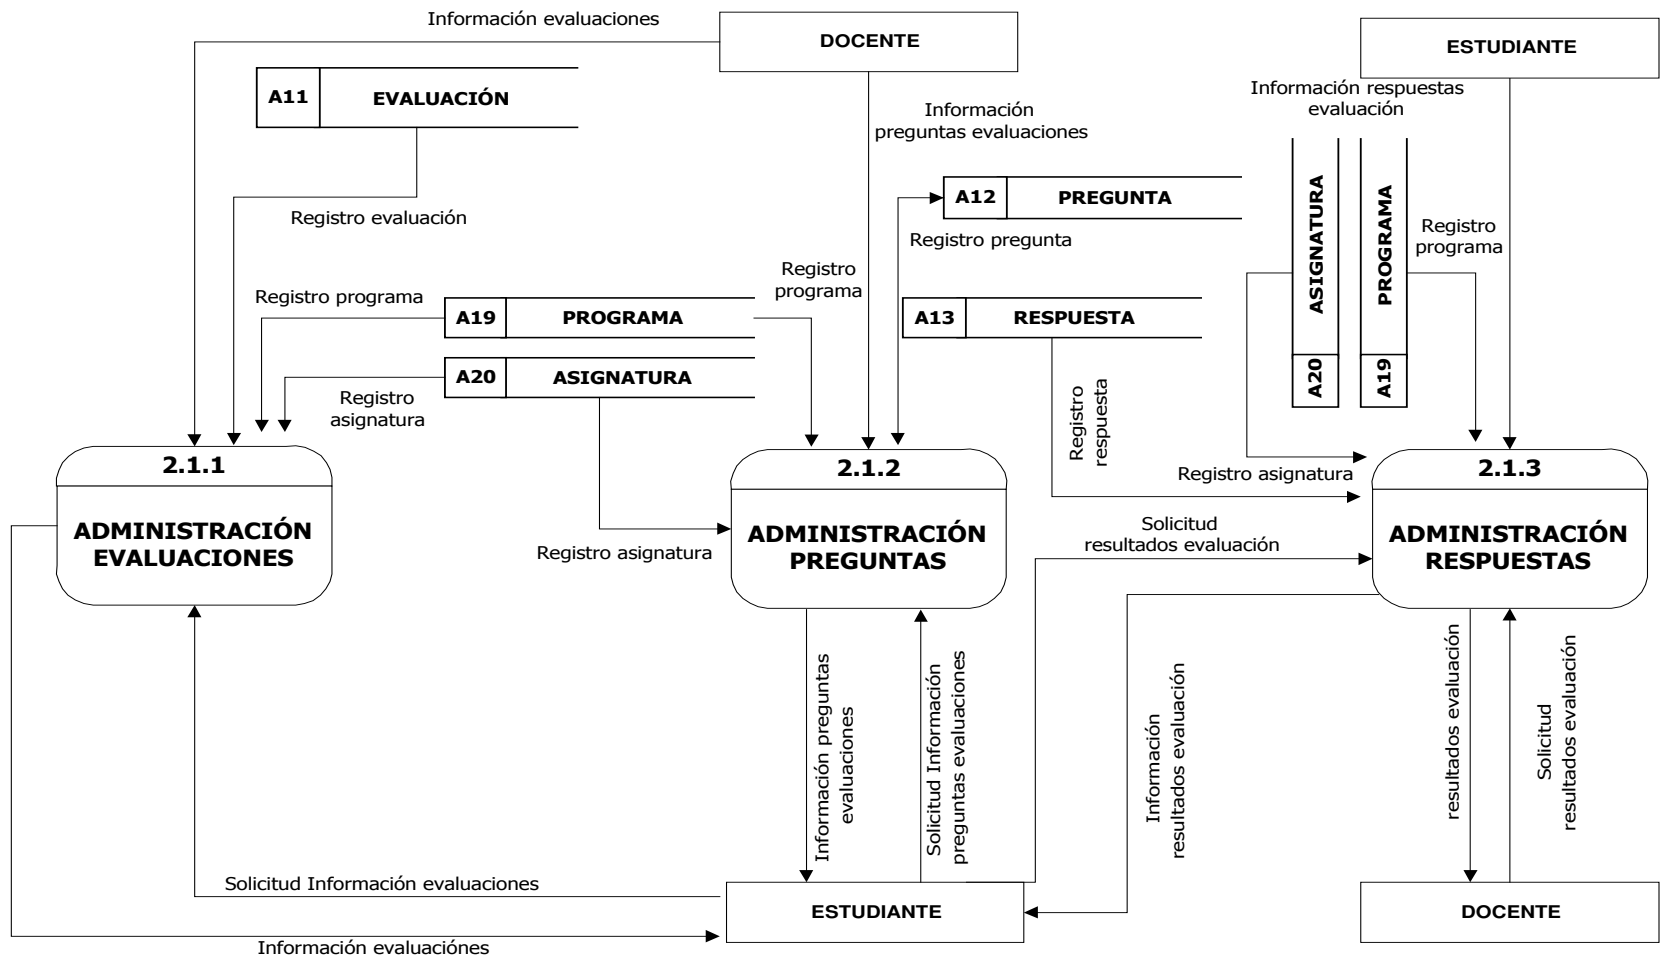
Información evaluaciones

DOCENTE

ESTUDIANTE

A11 EVALUACIÓN

Información preguntas evaluaciones

Información respuestas evaluación

Registro evaluación

A12 PREGUNTA

Registro pregunta

ASIGNATURA A20

PROGRAMA A19

Registro programa

Registro programa

Registro programa

A19 PROGRAMA

A13 RESPUESTA

A20 ASIGNATURA

Registro asignatura

Registro respuesta

Registro asignatura

2.1.1

ADMINISTRACIÓN EVALUACIONES

2.1.2

ADMINISTRACIÓN PREGUNTAS

2.1.3

ADMINISTRACIÓN RESPUESTAS

Registro asignatura

Solicitud resultados evaluación

Información preguntas evaluaciones

Solicitud Información preguntas evaluaciones

Información resultados evaluación

resultados evaluación

Solicitud resultados evaluación

Solicitud Información evaluaciones

ESTUDIANTE

DOCENTE

Información evaluaciónes